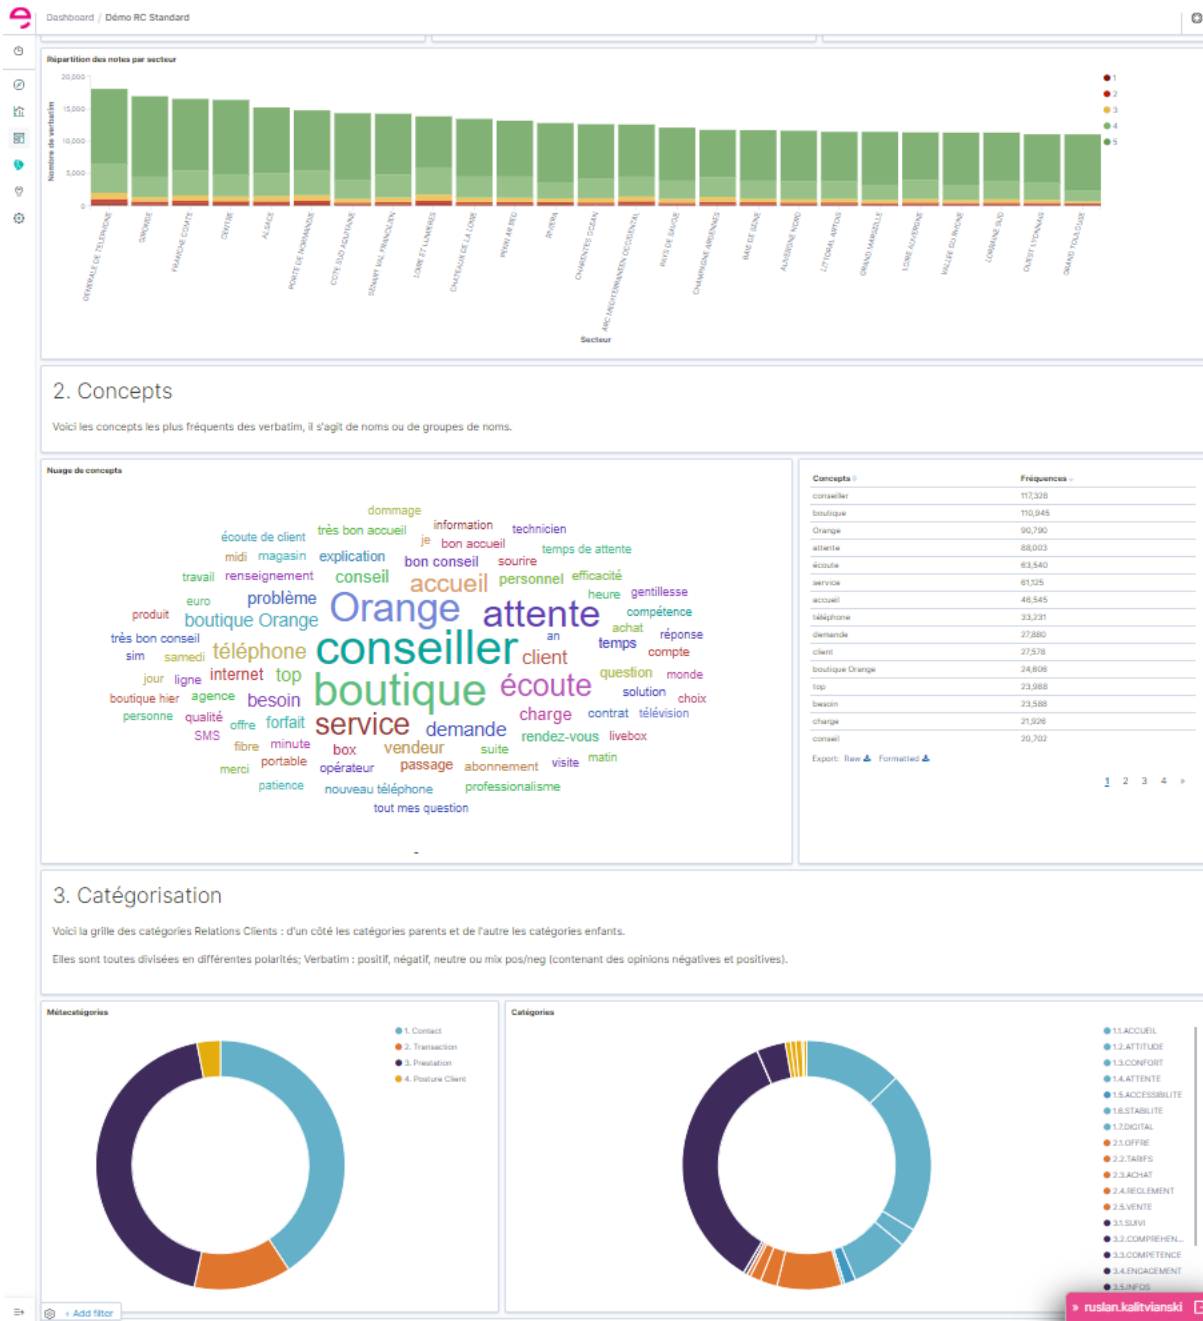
Dashboard / Démo RC Standard

Répartition des notes par secteur

Nombre de verbatim

20,000
15,000
10,000
5,000
0

1
2
3
4
5

GENERALE DE TELEPHONE
GIRONDE
FRANCHE COMTE
CENTRE
ALSACE
PORTE DE NORMANDIE
COTE SUD AQUITAINE
SENART VAL FRANCILIEN
LOIRE ET LUMIERES
CHATEAUX DE LA LOIRE
PENN AR BED
RIVIERA
CHARENTES OCEAN
ARC MEDITERRANEEN OCCIDENTAL
PAYS DE SAVOIE
CHAMPAGNE ARDENNES
BAIE DE SEINE
AUVERGNE NORD
LITTORAL ARTOIS
GRAND MARSEILLE
LOIRE AUVERGNE
VALLEE DU RHONE
LORRAINE SUD
OUEST LYONNAIS
GRAND TOULOUSE

Secteur

2. Concepts

Voici les concepts les plus fréquents des verbatim, il s'agit de noms ou de groupes de noms.

Nuage de concepts

dommage
écoute de client très bon accueil information technicien
je bon accueil temps de attente
midi magasin explication bon conseil sourire
travail renseignement conseil accueil personnel efficacité
euro problème heure gentillesse
produit boutique Orange Orange attente compétence
achat
très bon conseil an temps réponse
sim samedi téléphone conseiller client compte
jour ligne internet top question monde
boutique hier agence besoin boutique écoute solution choix
personne qualité offre forfait charge contrat télévision
SMS fibre minute service demande rendez-vous livebox
box vendeur suite
merci portable opérateur passage abonnement visite matin
patience nouveau téléphone professionnalisme
tout mes question

| Concepts | Fréquences |
|---|---|
| conseiller | 117,328 |
| boutique | 110,945 |
| Orange | 90,790 |
| attente | 88,003 |
| écoute | 63,540 |
| service | 61,125 |
| accueil | 46,545 |
| téléphone | 33,231 |
| demande | 27,880 |
| client | 27,578 |
| boutique Orange | 24,606 |
| top | 23,988 |
| besoin | 23,588 |
| charge | 21,926 |
| conseil | 20,702 |

Export: Raw Formatted

1 2 3 4 »

3. Catégorisation

Voici la grille des catégories Relations Clients : d'un côté les catégories parents et de l'autre les catégories enfants.

Elles sont toutes divisées en différentes polarités; Verbatim : positif, négatif, neutre ou mix pos/neg (contenant des opinions négatives et positives).

Métacatégories

1. Contact
2. Transaction
3. Prestation
4. Posture Client

Catégories

1.1.ACCUEIL
1.2.ATTITUDE
1.3.CONFORT
1.4.ATTENTE
1.5.ACCESSIBILITE
1.6.STABILITE
1.7.DIGITAL
2.1.OFFRE
2.2.TARIFS
2.3.ACHAT
2.4.REGLEMENT
2.5.VENTE
3.1.SUIVI
3.2.COMPREHEN...
3.3.COMPETENCE
3.4.ENGAGEMENT
3.5.INFOS

+ Add filter

ruslan.kalitvianski